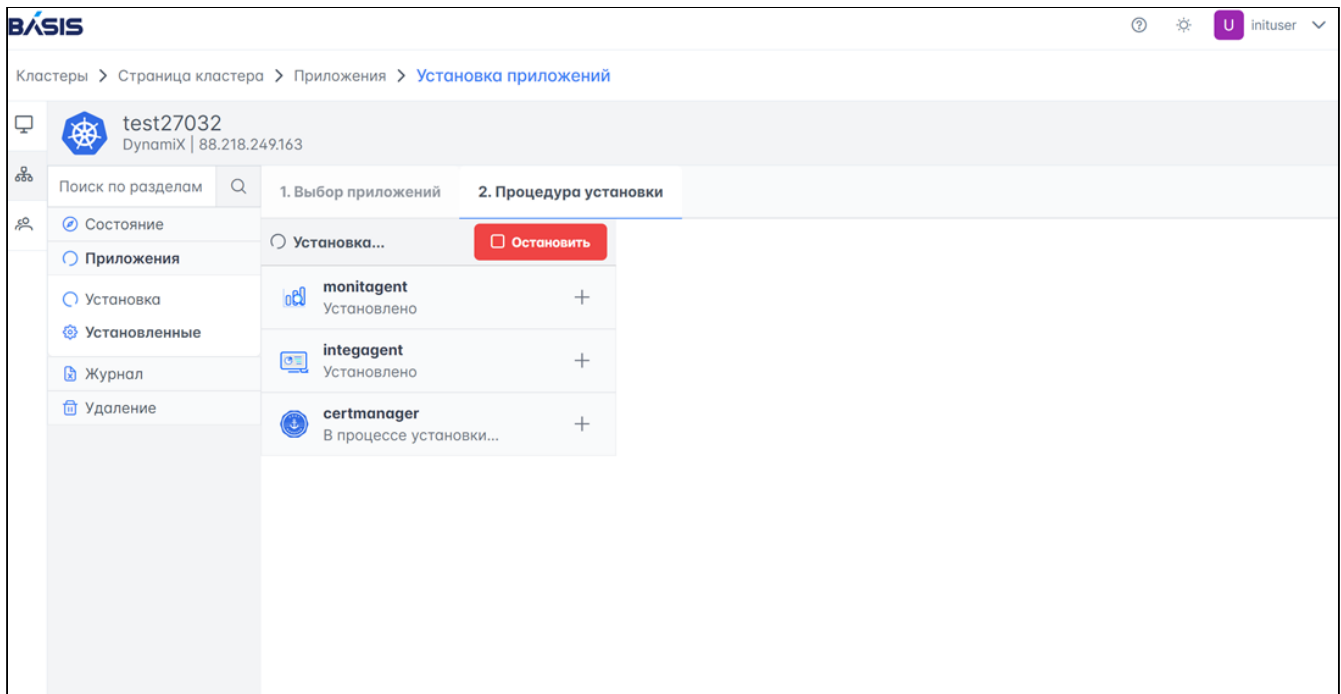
BASIS

U inituser

Кластеры > Страница кластера > Приложения > Установка приложений

test27032
DynamiX | 88.218.249.163

Поиск по разделам

Состояние
Приложения
Установка
Установленные
Журнал
Удаление

1. Выбор приложений
2. Процедура установки

Установка...
Остановить

monitagent
Установлено

integagent
Установлено

certmanager
В процессе установки...